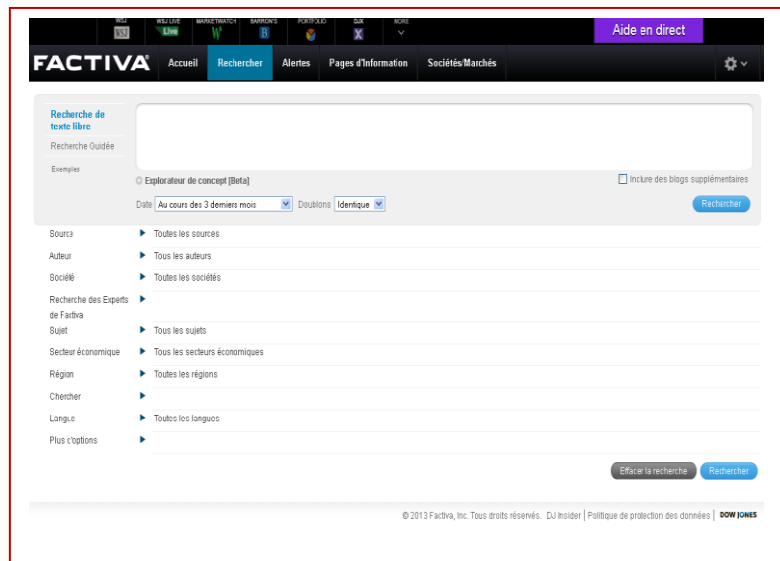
WSJ WSJ LIVE MARKETWATCH BARRON'S PORTFOLIO DJX MORE

Aide en direct

FACTIVA Accueil Rechercher Alertes Pages d'Information Sociétés/Marchés

Recherche de texte libre
Recherche Guidée
Exemples

Explorateur de concept [Beta]

Inclure des blogs supplémentaires

Date Au cours des 3 derniers mois Doublons Identique

Rechercher

| | |
|---|---|
| Source | Toutes les sources |
| Auteur | Tous les auteurs |
| Société | Toutes les sociétés |
| Recherche des Experts de Factiva | |
| Sujet | Tous les sujets |
| Secteur économique | Tous les secteurs économiques |
| Région | Toutes les régions |
| Chercher | |
| Langue | Toutes les langues |
| Plus d'options | |

Effacer la recherche Rechercher

© 2013 Factiva, Inc. Tous droits réservés. DJ Insider | Politique de protection des données | DOW JONES